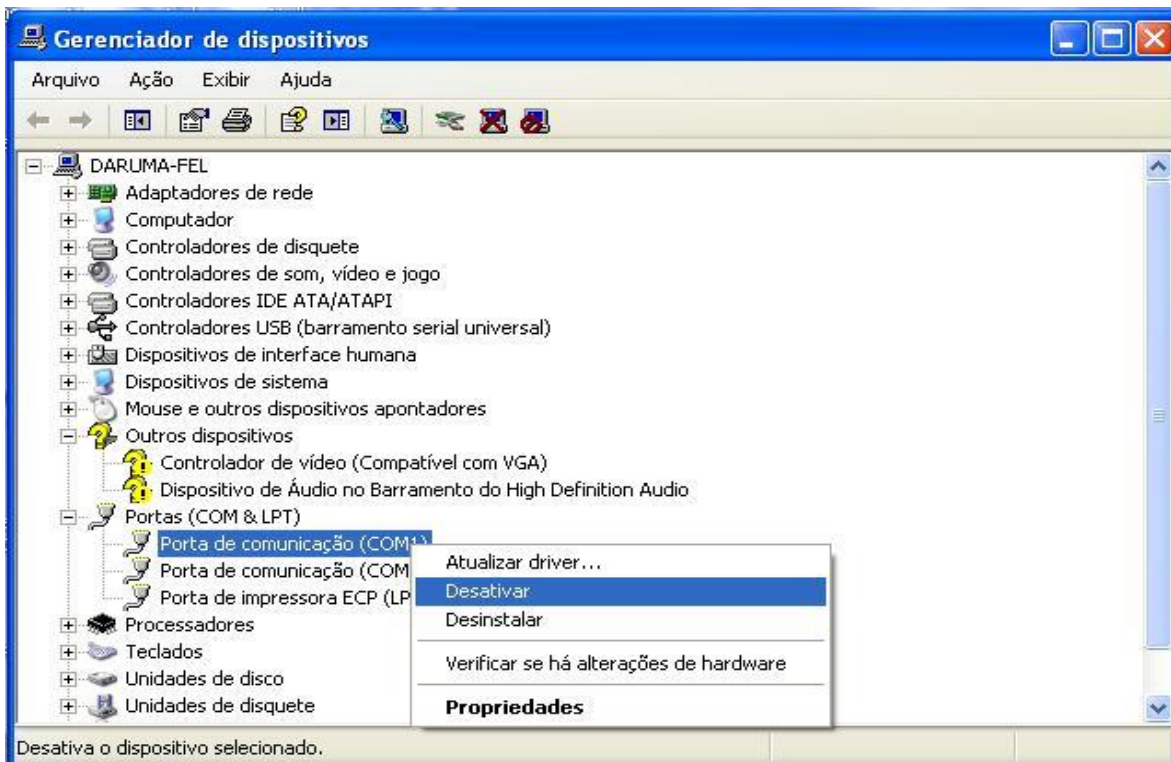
Gerenciador de dispositivos

Arquivo Ação Exibir Ajuda

DARUMA-FEL
Adaptadores de rede
Computador
Controladores de disquete
Controladores de som, vídeo e jogo
Controladores IDE ATA/ATAPI
Controladores USB (barramento serial universal)
Dispositivos de interface humana
Dispositivos de sistema
Mouse e outros dispositivos apontadores
Outros dispositivos
Controlador de vídeo (Compatível com VGA)
Dispositivo de Áudio no Barramento do High Definition Audio
Portas (COM & LPT)
Porta de comunicação (COM1)
Porta de comunicação (COM
Porta de impressora ECP (LP
Processadores
Teclados
Unidades de disco
Unidades de disquete

Atualizar driver...
Desativar
Desinstalar
Verificar se há alterações de hardware
Propriedades

Desativa o dispositivo selecionado.